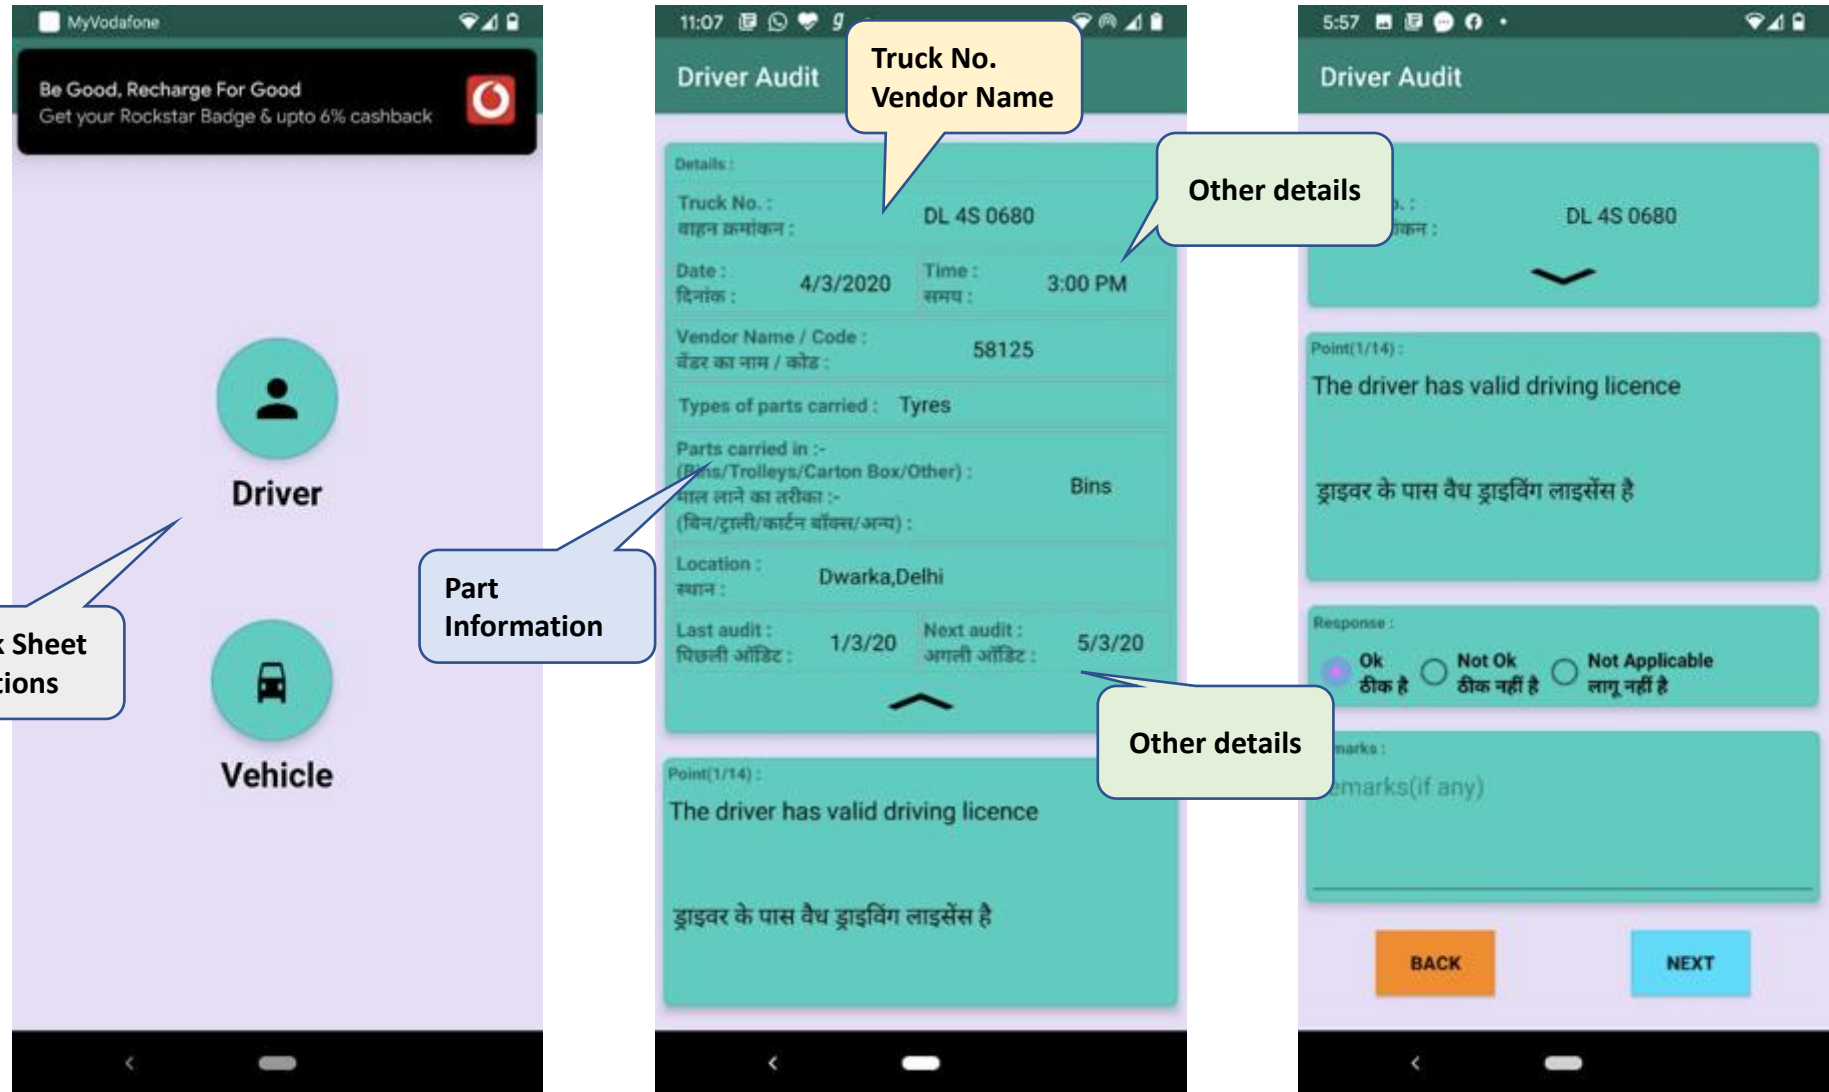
MyVodafone

Be Good, Recharge For Good
Get your Rockstar Badge & upto 6% cashback

Driver

Vehicle

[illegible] Sheet
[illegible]ions

11:07

Driver Audit

Truck No.
Vendor Name

Other details

Details :

Truck No. :
वाहन क्रमांकन :
DL 4S 0680

Date :
दिनांक :
4/3/2020
Time :
समय :
3:00 PM

Vendor Name / Code :
वेंडर का नाम / कोड :
58125

Types of parts carried : Tyres

Parts carried in :-
([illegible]s/Trolleys/Carton Box/Other) :
माल लाने का तरीका :-
(बिन/ट्राली/कार्टन बॉक्स/अन्य) :
Bins

Part
Information

Location :
स्थान :
Dwarka,Delhi

Last audit :
पिछली ऑडिट :
1/3/20
Next audit :
अगली ऑडिट :
5/3/20

Other details

Point(1/14) :
The driver has valid driving licence

ड्राइवर के पास वैध ड्राइविंग लाइसेंस है

5:57

Driver Audit

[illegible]. :
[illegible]कन :
DL 4S 0680

Point(1/14) :
The driver has valid driving licence

ड्राइवर के पास वैध ड्राइविंग लाइसेंस है

Response :
Ok
ठीक है
Not Ok
ठीक नहीं है
Not Applicable
लागू नहीं है

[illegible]marks :
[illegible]emarks(if any)

BACK
NEXT